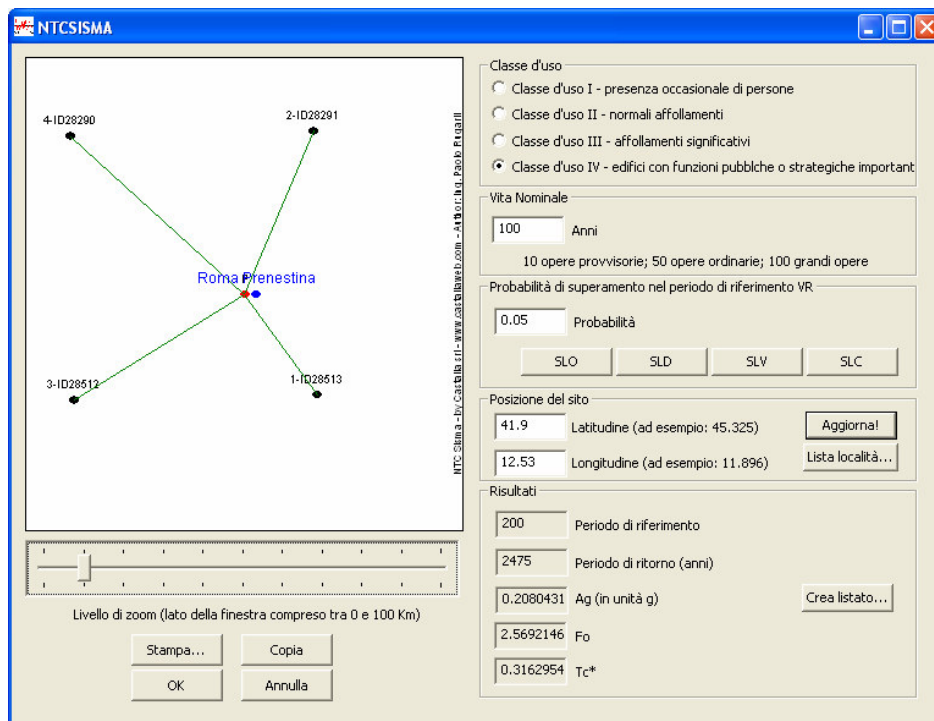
NTCSISMA

4-ID28290
2-ID28291
Roma Prenestina
3-ID28512
1-ID28513
NTC Sisma - by Castalia srl - www.castaliaweb.com - Author: Ing. Paolo Rugarli

Livello di zoom (lato della finestra compreso tra 0 e 100 Km)
Stampa...
Copia
OK
Annulla

Classe d'uso
Classe d'uso I - presenza occasionale di persone
Classe d'uso II - normali affollamenti
Classe d'uso III - affollamenti significativi
Classe d'uso IV - edifici con funzioni pubblche o strategiche important

Vita Nominale
100 Anni
10 opere provvisorie; 50 opere ordinarie; 100 grandi opere

Probabilità di superamento nel periodo di riferimento VR
0.05 Probabilità
SLO SLD SLV SLC

Posizione del sito
41.9 Latitudine (ad esempio: 45.325)
Aggiorna!
12.53 Longitudine (ad esempio: 11.896)
Lista località...

Risultati
200 Periodo di riferimento
2475 Periodo di ritorno (anni)
0.2080431 Ag (in unità g)
Crea listato...
2.5692146 Fo
0.3162954 Tc*